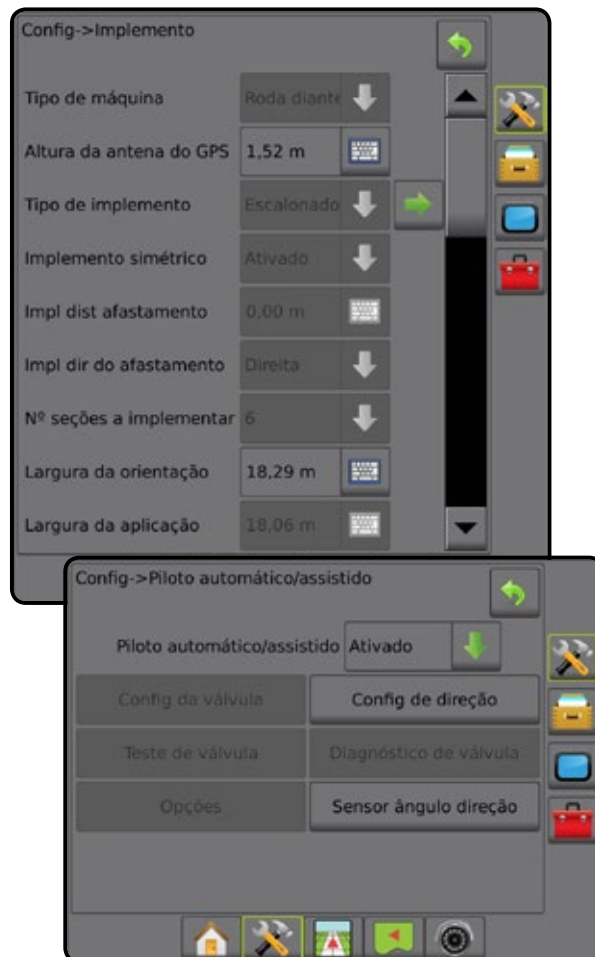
Config->Implemento

Tipo de máquina | Roda diante

Altura da antena do GPS | 1,52 m

Tipo de implemento | Escalonado

Implemento simétrico | Ativado

Impl dist afastamento | 0,00 m

Impl dir do afastamento | Direita

Nº seções a implementar | 6

Largura da orientação | 18,29 m

Largura da aplicação | 18,06 m

Config->Piloto automático/assistido

Piloto automático/assistido | Ativado

Config da válvula

Config de direção

Teste de válvula

Diagnóstico de válvula

Opções

Sensor ângulo direção